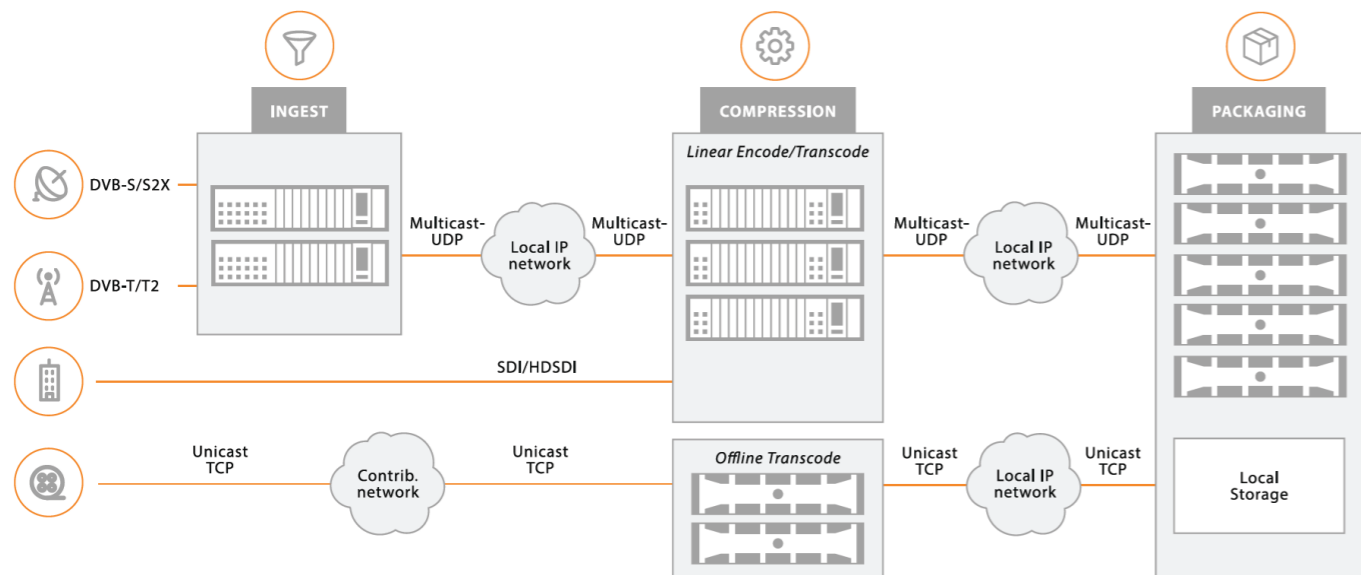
INGEST

COMPRESSION

PACKAGING

Linear Encode/Transcode

DVB-S/S2X

DVB-T/T2

Multicast-UDP

Local IP network

Multicast-UDP

Multicast-UDP

Local IP network

Multicast-UDP

SDI/HDSDI

Unicast TCP

Contrib. network

Unicast TCP

Offline Transcode

Unicast TCP

Local IP network

Unicast TCP

Local Storage